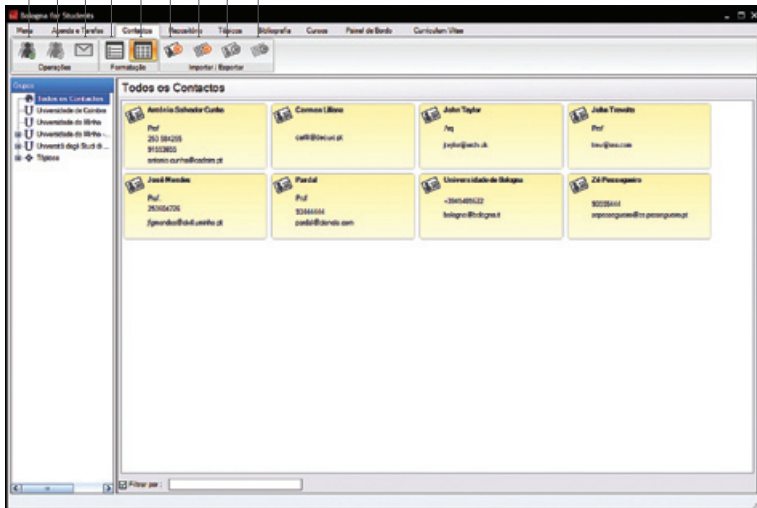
Bologna for Students

Menu Agenda e Tarefas Contactos Repositório Tópicos Bibliografia Cursos Painel de Bordo Curriculum Vitae

Operações Formatação Importar / Exportar

Grupos
Todos os Contactos
Universidade de Coimbra
Universidade do Minho
Universidade do Minho - ...
Università degli Studi di ...
Tópicos

Todos os Contactos

António Salvador Cunha
Prof
253 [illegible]
91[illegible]
antonio.cunha@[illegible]

Carmen Liliana
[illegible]

John Taylor
/sq
jtaylor@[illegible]

Joke Timoite
Prof
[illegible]

José Mendes
Prof.
253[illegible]
jfgmendes@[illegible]

Pardal
Prof
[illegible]
pardal@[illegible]

Universidade de Bologna
+39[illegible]
bologna@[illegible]

Zé Pescoqueiro
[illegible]
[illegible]

Filtrar por :